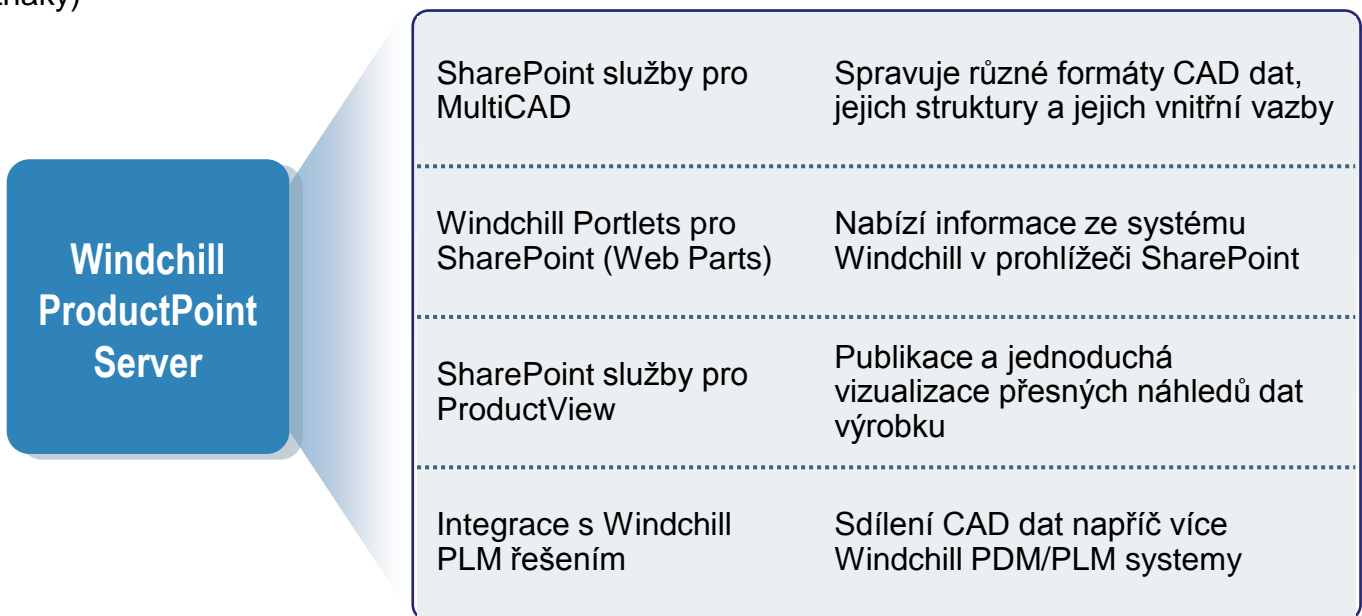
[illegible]naky)

Windchill ProductPoint Server

SharePoint služby pro MultiCAD

Spravuje různé formáty CAD dat, jejich struktury a jejich vnitřní vazby

Windchill Portlets pro SharePoint (Web Parts)

Nabízí informace ze systému Windchill v prohlížeči SharePoint

SharePoint služby pro ProductView

Publikace a jednoduchá vizualizace přesných náhledů dat výrobku

Integrace s Windchill PLM řešením

Sdílení CAD dat napříč více Windchill PDM/PLM systemy